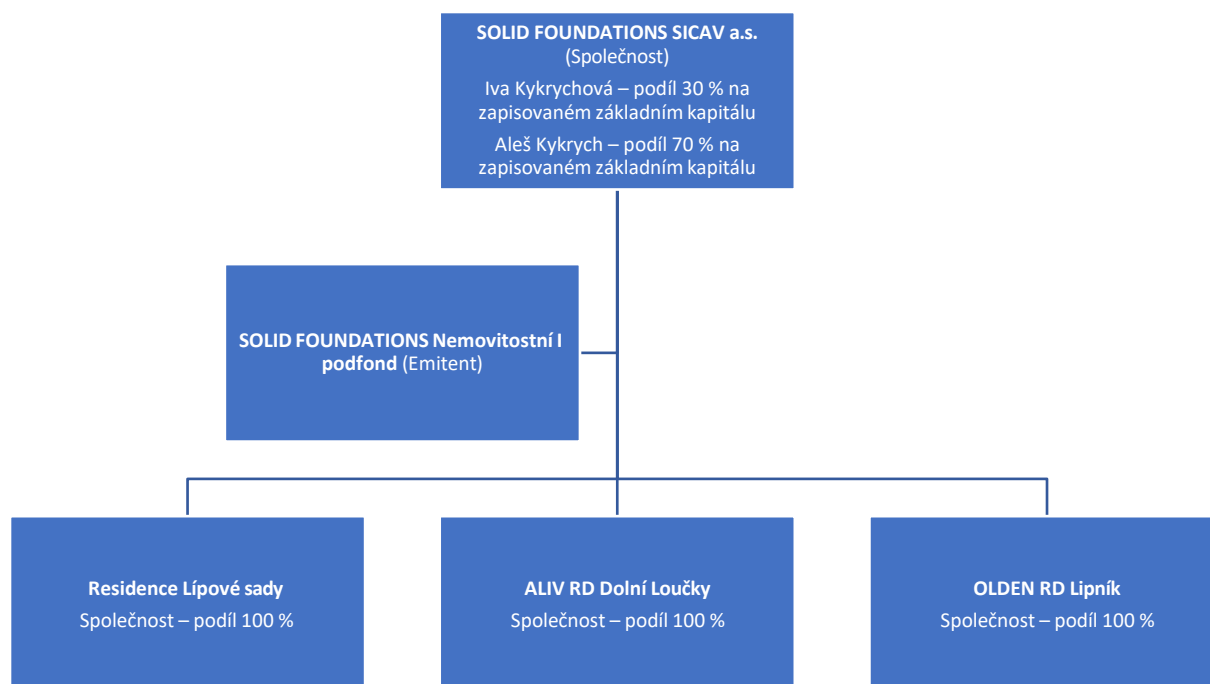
SOLID FOUNDATIONS SICAV a.s.
(Společnost)

Iva Kykrychová – podíl 30 % na zapisovaném základním kapitálu

Aleš Kykrych – podíl 70 % na zapisovaném základním kapitálu

SOLID FOUNDATIONS Nemovitostní I podfond (Emitent)

Residence Lípové sady
Společnost – podíl 100 %

ALIV RD Dolní Loučky
Společnost – podíl 100 %

OLDEN RD Lipník
Společnost – podíl 100 %